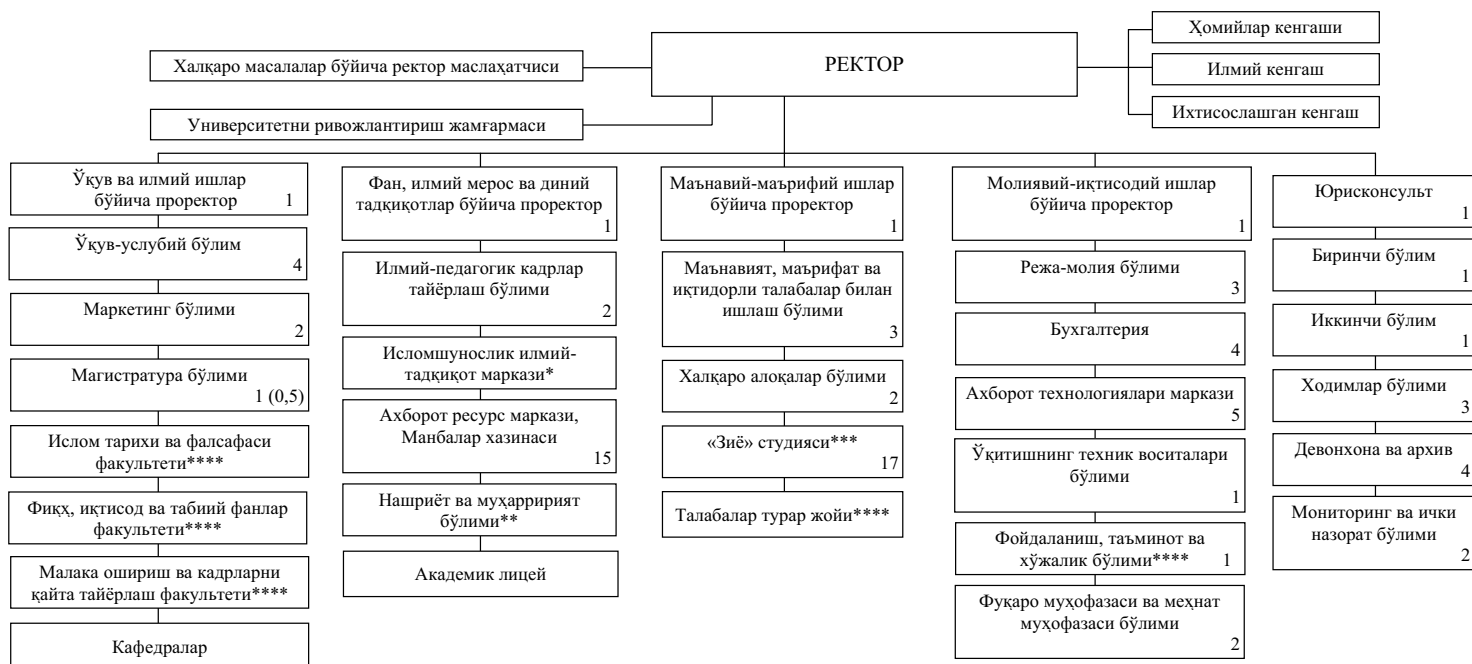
Ҳомийлар кенгаши

Халқаро масалалар бўйича ректор маслаҳатчиси

РЕКТОР

Илмий кенгаш

Ихтисослашган кенгаш

Университетни ривожлантириш жамғармаси

Ўқув ва илмий ишлар бўйича проректор 1

Ўқув-услубий бўлим 4

Маркетинг бўлими 2

Магистратура бўлими 1 (0,5)

Ислом тарихи ва фалсафаси факультети****

Фиқҳ, иқтисод ва табиий фанлар факультети****

Малака ошириш ва кадрларни қайта тайёрлаш факультети****

Кафедралар

Фан, илмий мерос ва диний тадқиқотлар бўйича проректор 1

Илмий-педагогик кадрлар тайёрлаш бўлими 2

Исломшунослик илмий-тадқиқот маркази*

Ахборот ресурс маркази, Манбалар хазинаси 15

Нашриёт ва муҳарририят бўлими**

Академик лицей

Маънавий-маърифий ишлар бўйича проректор 1

Маънавият, маърифат ва иқтидорли талабалар билан ишлаш бўлими 3

Халқаро алоқалар бўлими 2

«Зиё» студияси*** 17

Талабалар турар жойи****

Молиявий-иқтисодий ишлар бўйича проректор 1

Режа-молия бўлими 3

Бухгалтерия 4

Ахборот технологиялари маркази 5

Ўқитишнинг техник воситалари бўлими 1

Фойдаланиш, таъминот ва хўжалик бўлими**** 1

Фуқаро муҳофазаси ва меҳнат муҳофазаси бўлими 2

Юрисконсульт 1

Биринчи бўлим 1

Иккинчи бўлим 1

Ходимлар бўлими 3

Девонхона ва архив 4

Мониторинг ва ички назорат бўлими 2